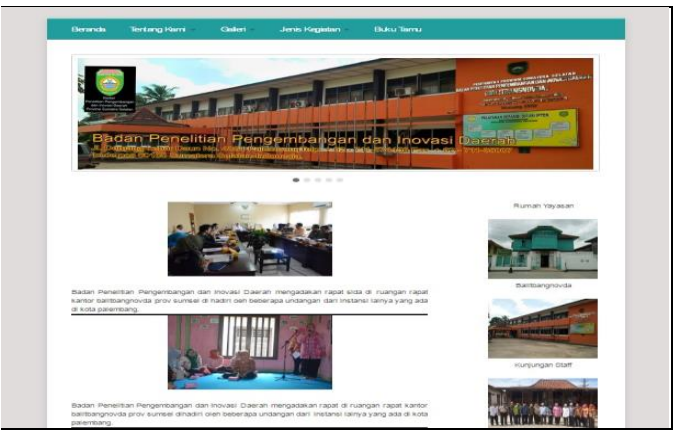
Beranda Tentang Kami Galeri Jenis Kegiatan Buku Tamu

Badan Penelitian Pengembangan dan Inovasi Daerah

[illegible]

Badan Penelitian Pengembangan dan Inovasi Daerah mengadakan rapat sida di ruangan rapat kantor balitbangnovda prov sumsel di hadiri oleh beberapa undangan dan instansi lainya yang ada di kota palembang.

Badan Penelitian Pengembangan dan Inovasi Daerah mengadakan rapat di ruangan rapat kantor balitbangnovda prov sumsel dihadiri oleh beberapa undangan dari instansi lainya yang ada di kota palembang.

Rumah Yayasan

Balitbangnovda

Kunjungan Staff